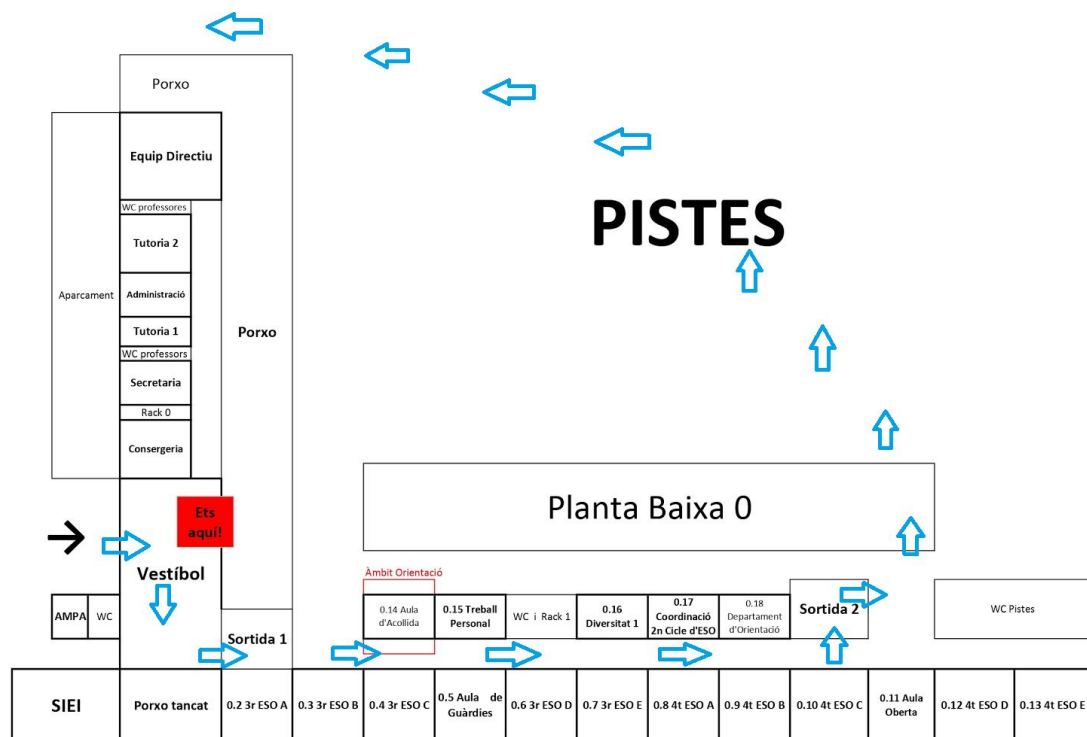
Porxo

Equip Directiu

WC professores

Tutoria 2

Aparcament

Administració

Tutoria 1

WC professors

Secretaria

Rack 0

Consergeria

Porxo

PISTES

Planta Baixa 0

Ets aquí!

Vestíbol

AMPA

WC

Sortida 1

Àmbit Orientació

0.14 Aula d'Acollida

0.15 Treball Personal

WC i Rack 1

0.16 Diversitat 1

0.17 Coordinació 2n Cicle d'ESO

0.18 Departament d'Orientació

Sortida 2

WC Pistes

| SIEI | Porxo tancat | 0.2 3r ESO A | 0.3 3r ESO B | 0.4 3r ESO C | 0.5 Aula de Guàrdies | 0.6 3r ESO D | 0.7 3r ESO E | 0.8 4t ESO A | 0.9 4t ESO B | 0.10 4t ESO C | 0.11 Aula Oberta | 0.12 4t ESO D | 0.13 4t ESO E |
|---|---|---|---|---|---|---|---|---|---|---|---|---|---|